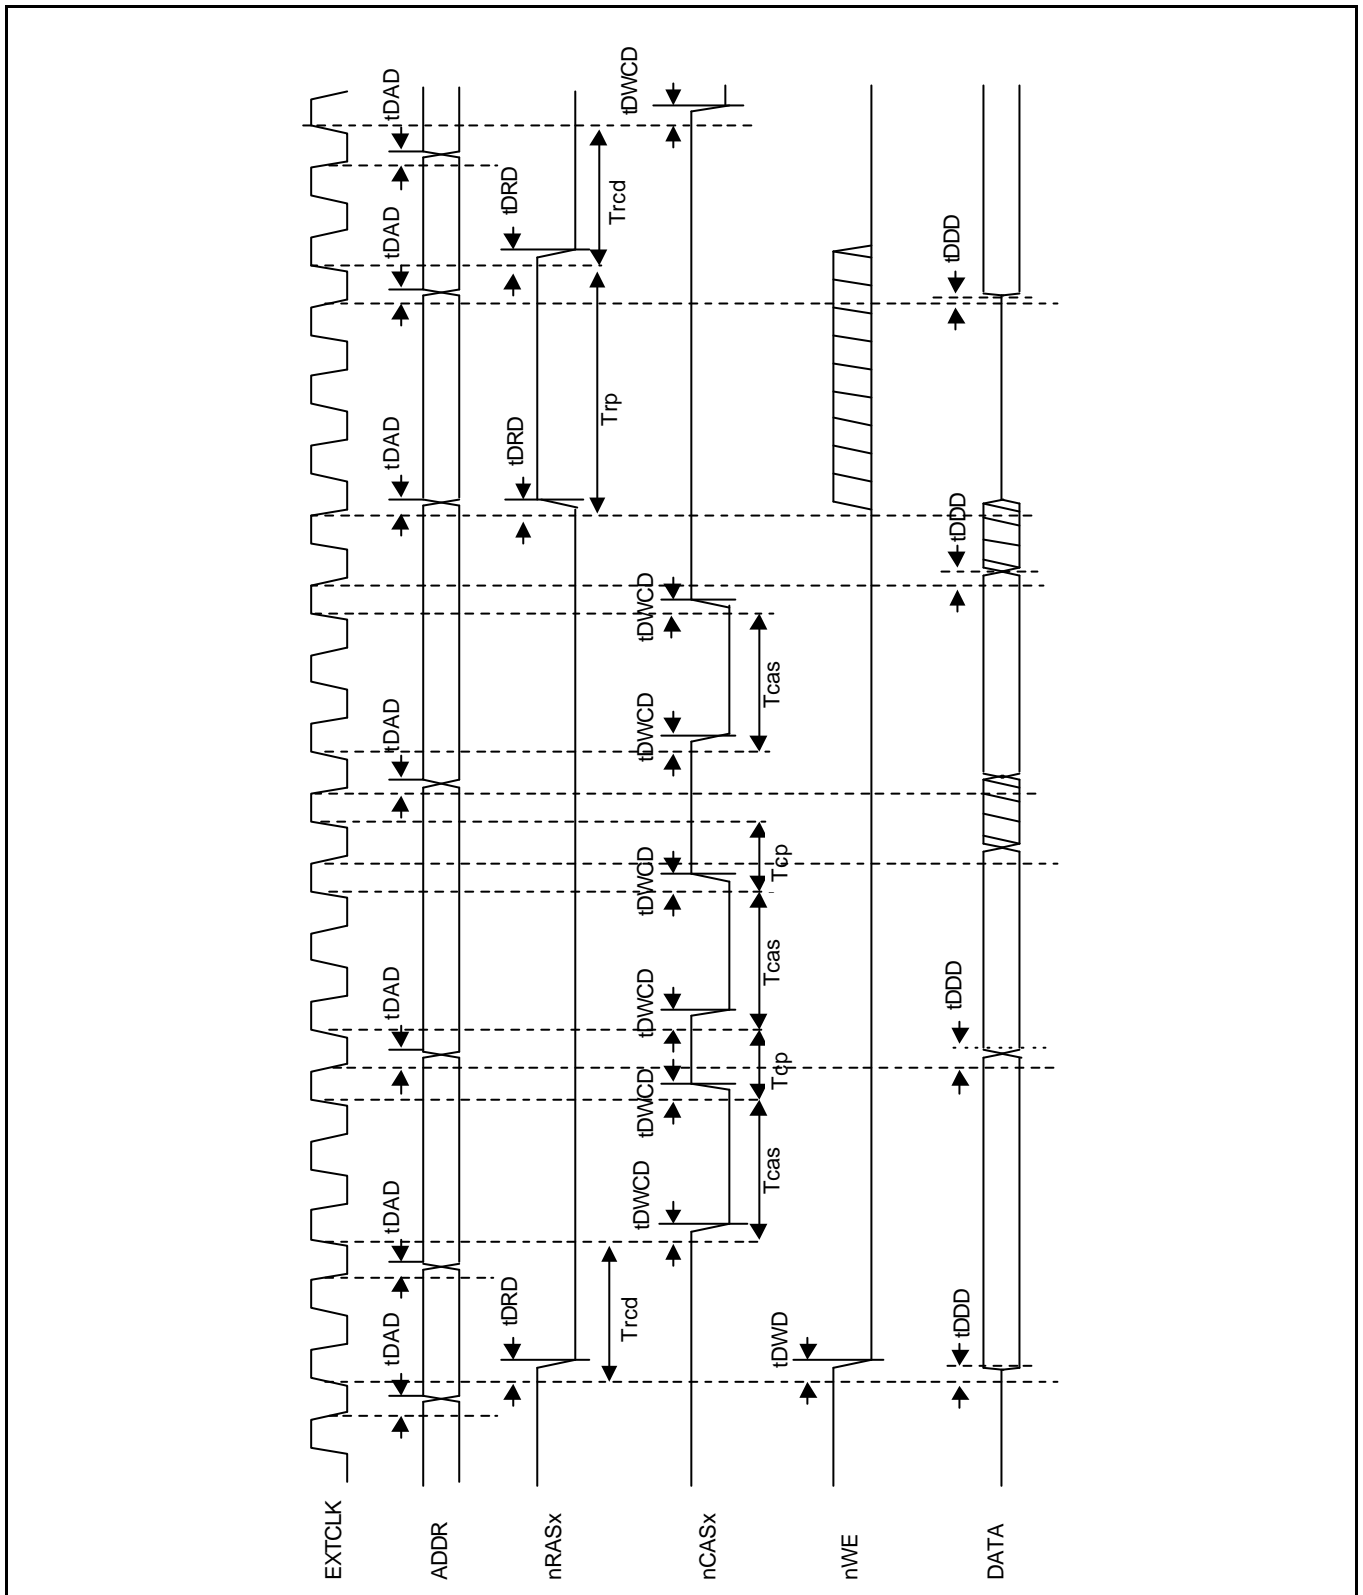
EXTCLK
ADDR
nRASx
nCASx
nWE
DATA

tDAD
tDAD
tDRD
Trcd
tDWD
tDDD
tDAD
tDWCD
Tcas
tDWCD
tDWCD
Tcp
tDAD
tDWCD
tDDD
Tcas
tDWCD
Tcp
tDWCD
tDAD
tDWCD
Tcas
tDWCD
tDDD
tDAD
tDRD
Trp
tDDD
tDAD
tDRD
Trcd
tDAD
tDWCD